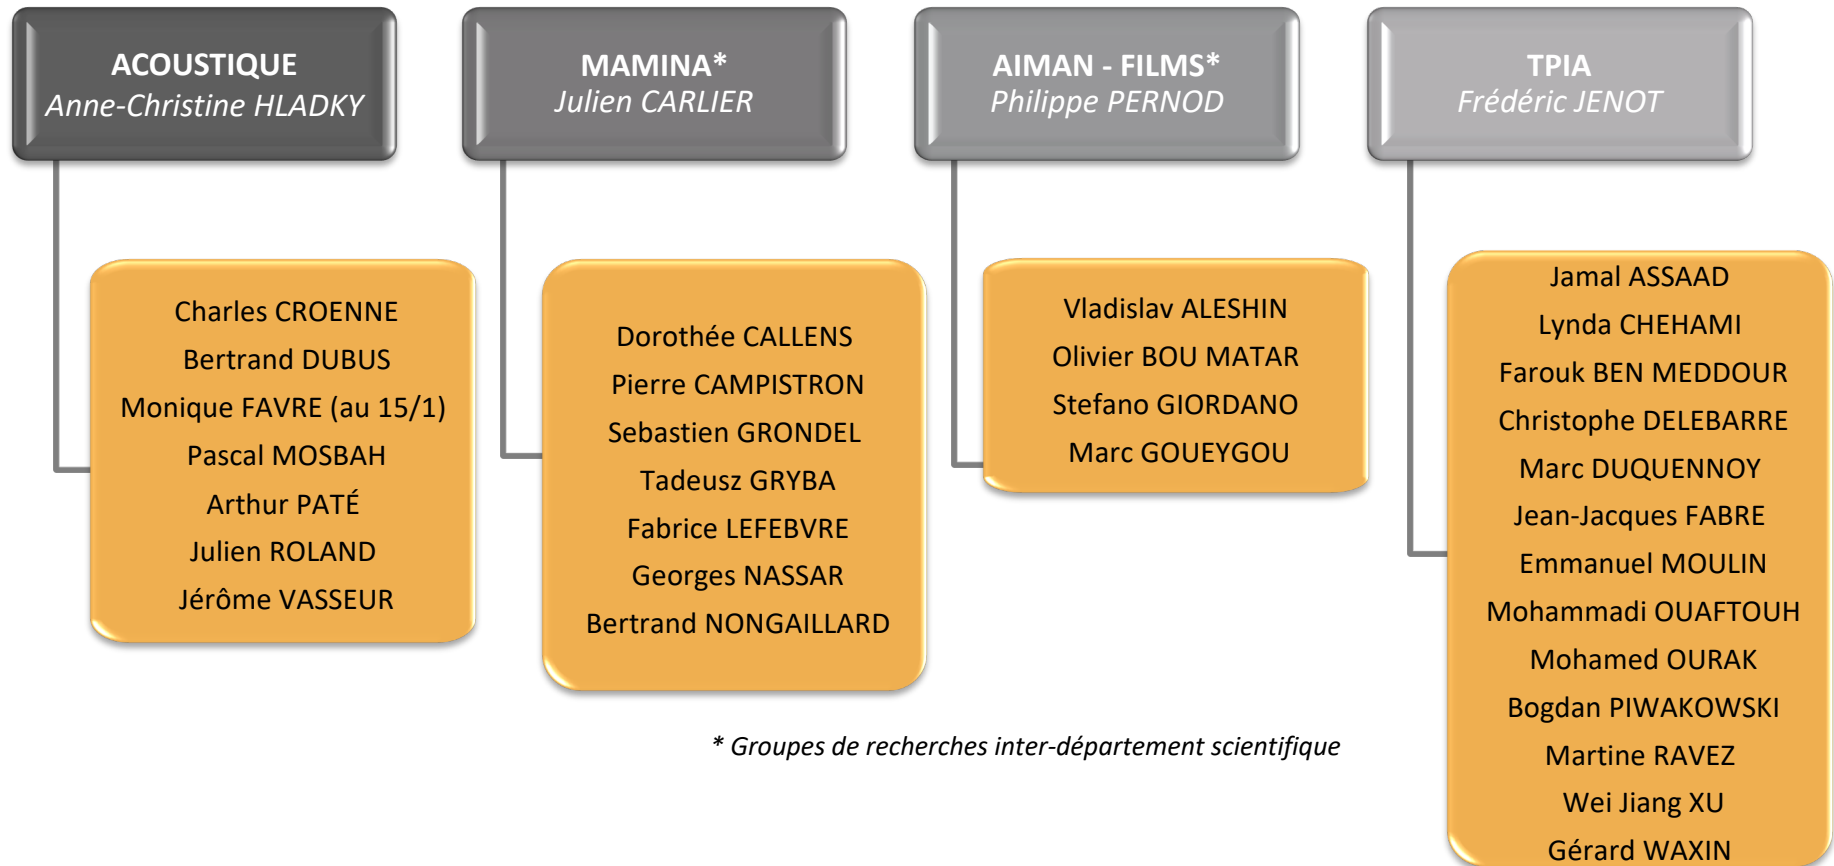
ACOUSTIQUE
Anne-Christine HLADKY

Charles CROENNE
Bertrand DUBUS
Monique FAVRE (au 15/1)
Pascal MOSBAH
Arthur PATÉ
Julien ROLAND
Jérôme VASSEUR

MAMINA*
Julien CARLIER

Dorothée CALLENS
Pierre CAMPISTRON
Sebastien GRONDEL
Tadeusz GRYBA
Fabrice LEFEBVRE
Georges NASSAR
Bertrand NONGAILLARD

AIMAN - FILMS*
Philippe PERNOD

Vladislav ALESHIN
Olivier BOU MATAR
Stefano GIORDANO
Marc GOUEYGOU

TPIA
Frédéric JENOT

Jamal ASSAAD
Lynda CHEHAMI
Farouk BEN MEDDOUR
Christophe DELEBARRE
Marc DUQUENNOY
Jean-Jacques FABRE
Emmanuel MOULIN
Mohammadi OUAFTOUH
Mohamed OURAK
Bogdan PIWAKOWSKI
Martine RAVEZ
Wei Jiang XU
Gérard WAXIN

* Groupes de recherches inter-département scientifique